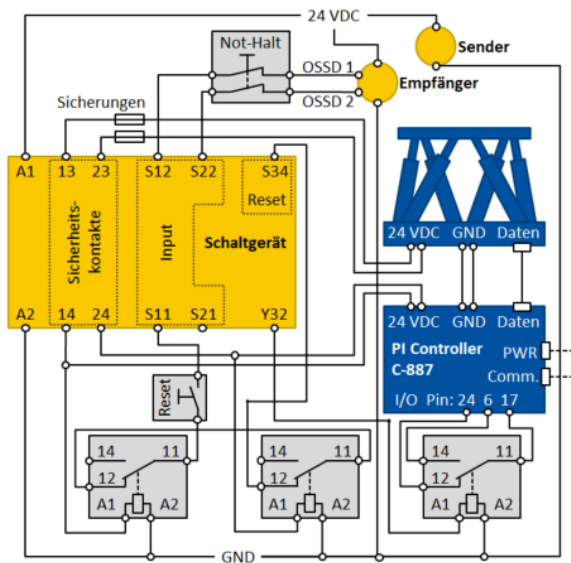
24 VDC

Sender

Not-Halt

OSSD 1

OSSD 2

Empfänger

Sicherungen

A1 13 23 S12 S22 S34

Reset

Sicherheitskontakte

Input

Schaltgerät

A2 14 24 S11 S21 Y32

24 VDC GND Daten

24 VDC GND Daten

PI Controller C-887

PWR

Comm.

I/O Pin: 24 6 17

Reset

14 11
12
A1 A2

14 11
12
A1 A2

14 11
12
A1 A2

GND